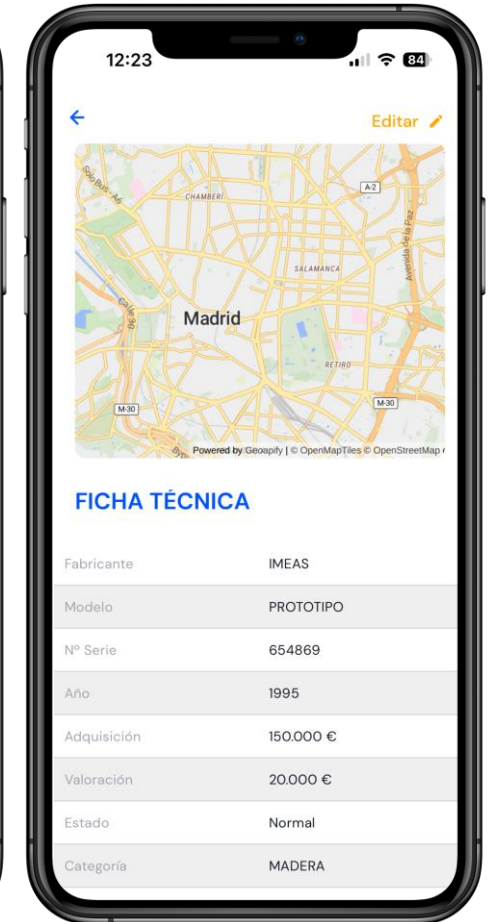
12:23

84

←

Editar

CHAMBERÍ

A-2

SALAMANCA

Madrid

RETIRO

M-30

M-30

Avenida de la Paz

Calle 30

Powered by Geoapify | © OpenMapTiles © OpenStreetMap

FICHA TÉCNICA

| Fabricante | IMEAS |
|---|---|
| Modelo | PROTOTIPO |
| Nº Serie | 654869 |
| Año | 1995 |
| Adquisición | 150.000 € |
| Valoración | 20.000 € |
| Estado | Normal |
| Categoría | MADERA |